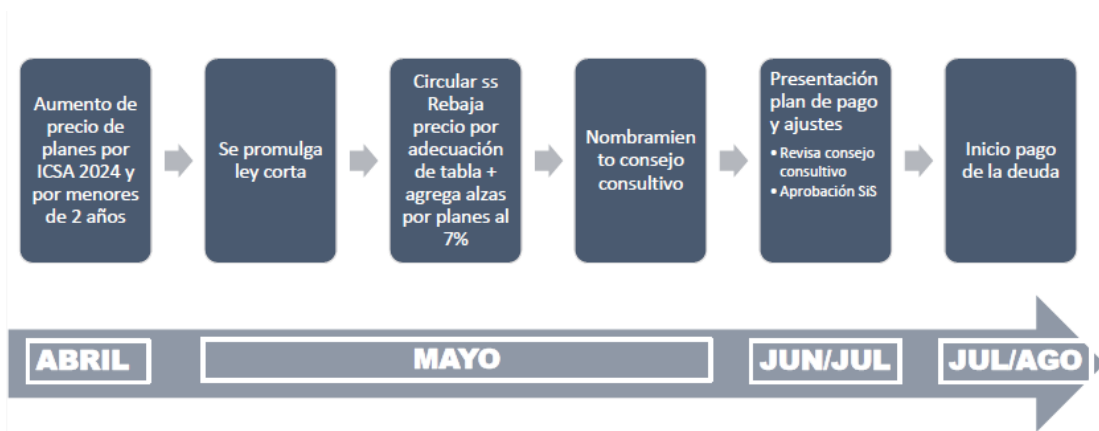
Aumento de precio de planes por ICSA 2024 y por menores de 2 años

Se promulga ley corta

Circular ss Rebaja precio por adecuación de tabla + agrega alzas por planes al 7%

Nombramien to consejo consultivo

Presentación plan de pago y ajustes
• Revisa consejo consultivo
• Aprobación SiS

Inicio pago de la deuda

ABRIL

MAYO

JUN/JUL

JUL/AGO